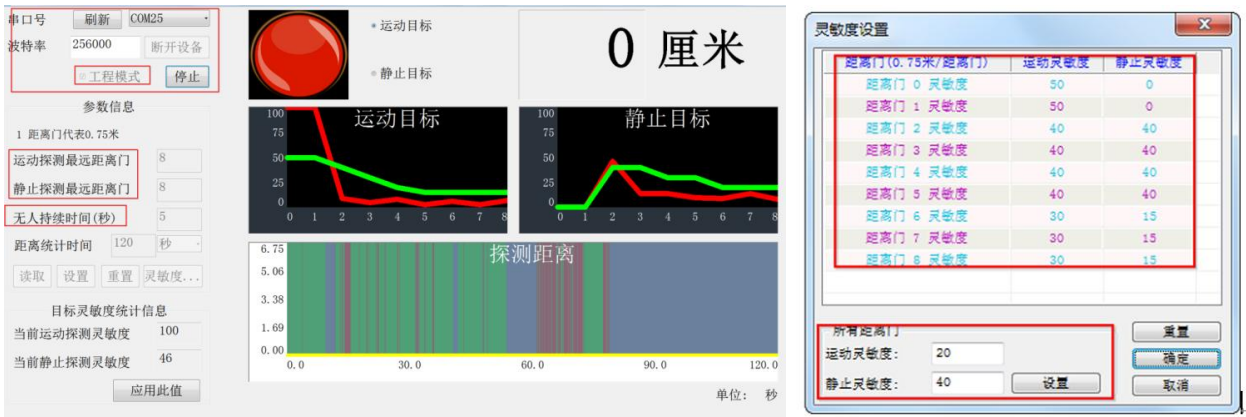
串口号 刷新 COM25
波特率 256000 断开设备
工程模式 停止

参数信息
1 距离门代表0.75米
运动探测最远距离门 8
静止探测最远距离门 8
无人持续时间(秒) 5
距离统计时间 120 秒
读取 设置 重置 灵敏度...

目标灵敏度统计信息
当前运动探测灵敏度 100
当前静止探测灵敏度 46
应用此值

运动目标
静止目标

0 厘米

运动目标
100
75
50
25
0
0 1 2 3 4 5 6 7 8

静止目标
100
75
50
25
0
0 1 2 3 4 5 6 7 8

探测距离
6.75
5.06
3.38
1.69
0.00
0.0 30.0 60.0 90.0 120.0

单位: 秒

灵敏度设置

| 距离门(0.75米/距离门) | 运动灵敏度 | 静止灵敏度 |
|---|---|---|
| 距离门 0 灵敏度 | 50 | 0 |
| 距离门 1 灵敏度 | 50 | 0 |
| 距离门 2 灵敏度 | 40 | 40 |
| 距离门 3 灵敏度 | 40 | 40 |
| 距离门 4 灵敏度 | 40 | 40 |
| 距离门 5 灵敏度 | 40 | 40 |
| 距离门 6 灵敏度 | 30 | 15 |
| 距离门 7 灵敏度 | 30 | 15 |
| 距离门 8 灵敏度 | 30 | 15 |

所有距离门
运动灵敏度: 20
静止灵敏度: 40
设置
重置
确定
取消